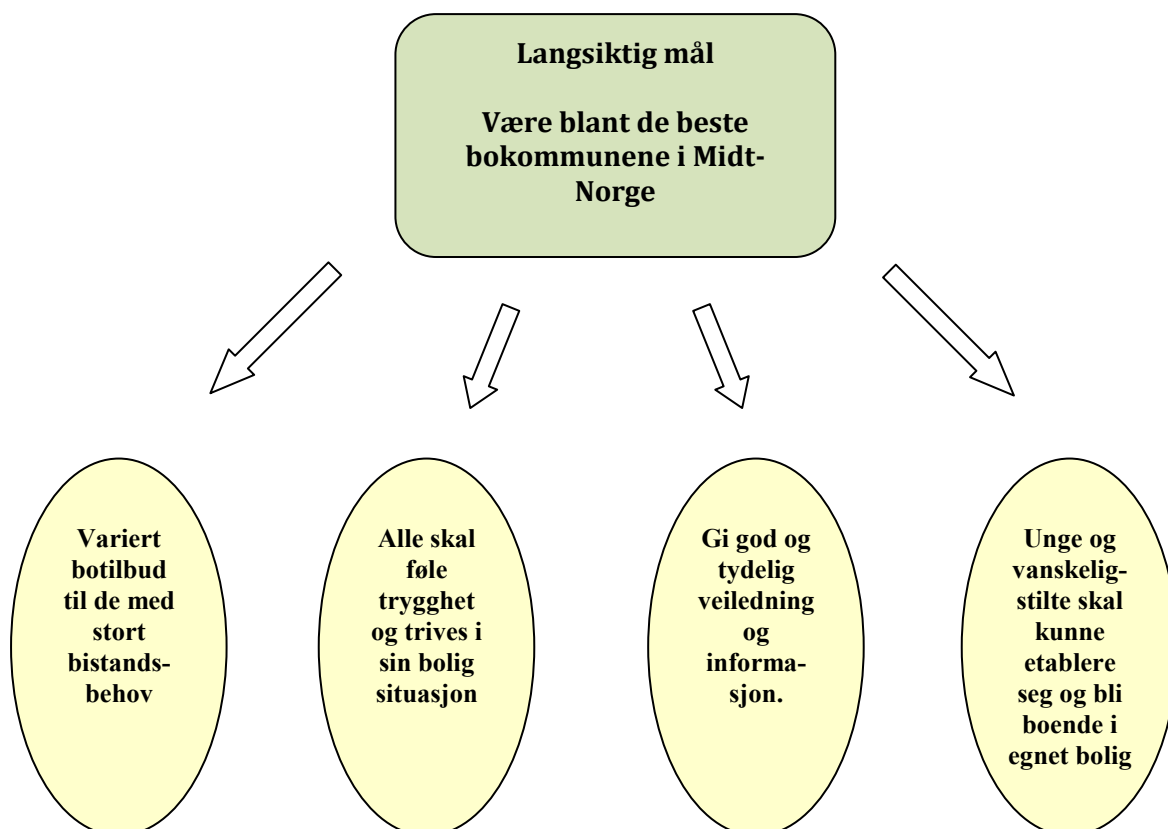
Langsiktig mål

Være blant de beste bokommunene i Midt-Norge

Variert botilbud til de med stort bistandsbehov

Alle skal føle trygghet og trives i sin bolig situasjon

Gi god og tydelig veiledning og informasjon.

Unge og vanskeligstilte skal kunne etablere seg og bli boende i egnet bolig